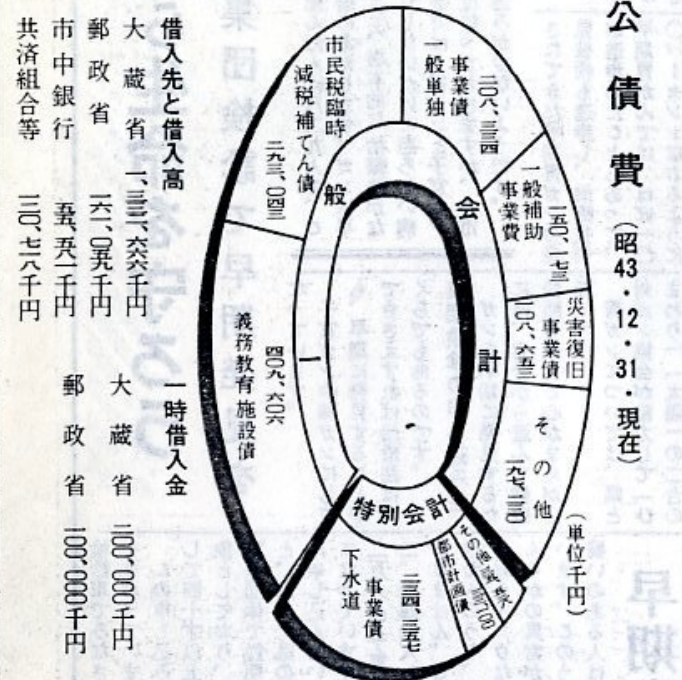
公債費（昭43・12・31・現在）

（単位千円）

一般会計

事業債一般単独　三〇八、三三四

一般補助事業費　一五〇、一七三

災害復旧事業債　一〇八、六三三

その他　一九七、三一〇

義務教育施設債　四〇九、六〇六

市民税臨時減税補てん債　二九三、〇四三

特別会計

下水道事業債　三三四、三三七

都市計画債

その他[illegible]　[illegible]

借入先と借入高
大蔵省　一、三三一、六六六千円
郵政省　一六一、〇九五千円
市中銀行　三五五、五四二千円
共済組合等　三一〇、七一八千円

一時借入金
大蔵省　二〇〇、〇〇〇千円
郵政省　一〇〇、〇〇〇千円